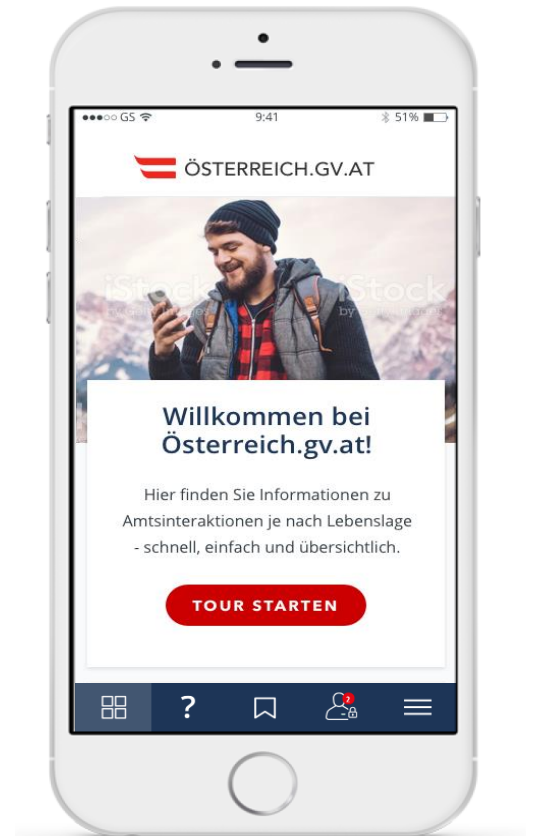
●●●○○ GS 9:41 51%

ÖSTERREICH.GV.AT

iStock iStock

Willkommen bei Österreich.gv.at!

Hier finden Sie Informationen zu Amtsinteraktionen je nach Lebenslage - schnell, einfach und übersichtlich.

TOUR STARTEN

?

2